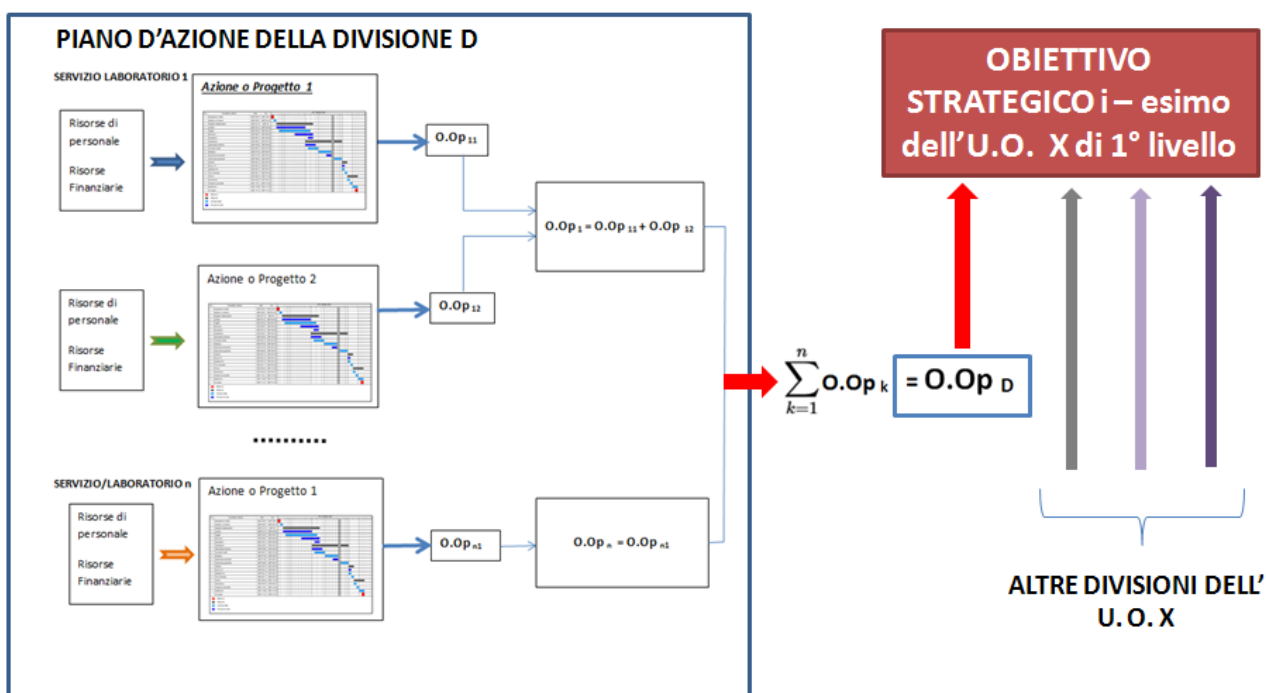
PIANO D’AZIONE DELLA DIVISIONE D

SERVIZIO LABORATORIO 1

Risorse di personale

Risorse Finanziarie

Azione o Progetto 1

O.Op $_{11}$

O.Op $_1$ = O.Op $_{11}$ + O.Op $_{12}$

Risorse di personale

Risorse Finanziarie

Azione o Progetto 2

O.Op $_{12}$

..........

SERVIZIO/LABORATORIO n

Risorse di personale

Risorse Finanziarie

Azione o Progetto 1

O.Op $_{n1}$

O.Op $_n$ = O.Op $_{n1}$

$\sum_{k=1}^{n}$ O.Op $_k$ = O.Op $_D$

OBIETTIVO STRATEGICO i – esimo dell’U.O. X di 1° livello

ALTRE DIVISIONI DELL’ U. O. X